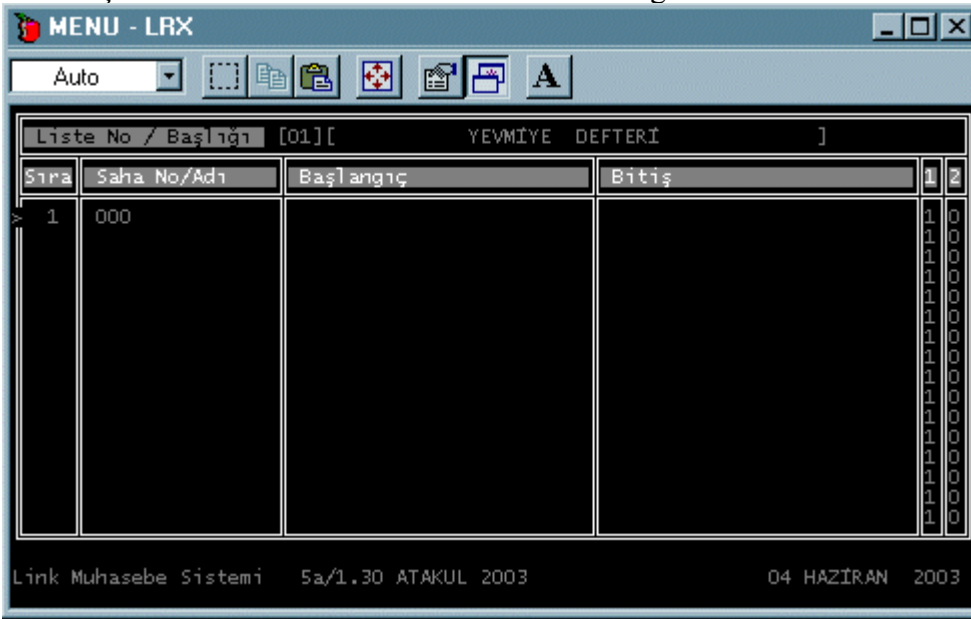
MENU - LRX

Auto

A

Liste No / Başlığı [01][ YEVMİYE DEFTERİ ]

| Sıra | Saha No/Adı | Başlangıç | Bitiş | 1 | 2 |
|---|---|---|---|---|---|
| > 1 | 000 | | | 1 | 0 |
| | | | | 1 | 0 |
| | | | | 1 | 0 |
| | | | | 1 | 0 |
| | | | | 1 | 0 |
| | | | | 1 | 0 |
| | | | | 1 | 0 |
| | | | | 1 | 0 |
| | | | | 1 | 0 |
| | | | | 1 | 0 |
| | | | | 1 | 0 |
| | | | | 1 | 0 |
| | | | | 1 | 0 |
| | | | | 1 | 0 |
| | | | | 1 | 0 |
| | | | | 1 | 0 |

Link Muhasebe Sistemi 5a/1.30 ATAKUL 2003 04 HAZİRAN 2003